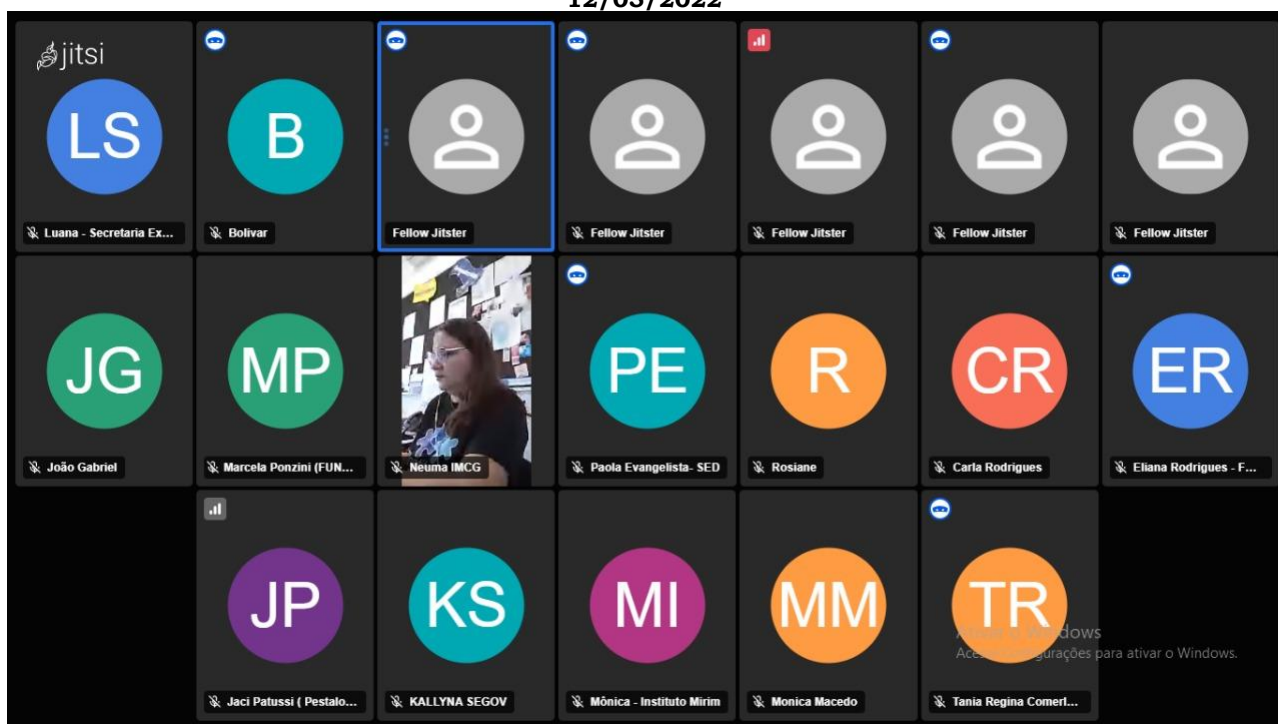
12/05/2022

jitsi

LS
Luana - Secretaria Ex...

B
Bolivar

Fellow Jitster

Fellow Jitster

Fellow Jitster

Fellow Jitster

Fellow Jitster

JG
João Gabriel

MP
Marcela Ponzini (FUN...

Neuma IMCG

PE
Paola Evangelista- SED

R
Rosiane

CR
Carla Rodrigues

ER
Eliana Rodrigues - F...

JP
Jaci Patussi ( Pestalo...

KS
KALLYNA SEGOV

MI
Mônica - Instituto Mirim

MM
Monica Macedo

TR
Tania Regina Comerl...

Ativar o Windows
Acesse Configurações para ativar o Windows.